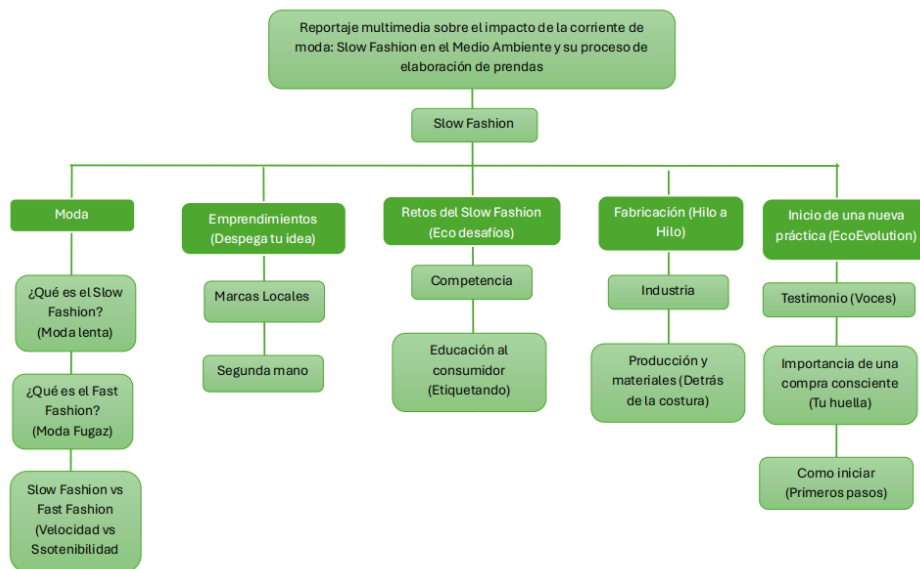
Reportaje multimedia sobre el impacto de la corriente de moda: Slow Fashion en el Medio Ambiente y su proceso de elaboración de prendas

Slow Fashion

Moda

¿Qué es el Slow Fashion? (Moda lenta)

¿Qué es el Fast Fashion? (Moda Fugaz)

Slow Fashion vs Fast Fashion (Velocidad vs Ssotenibilidad

Emprendimientos (Despega tu idea)

Marcas Locales

Segunda mano

Retos del Slow Fashion (Eco desafíos)

Competencia

Educación al consumidor (Etiquetando)

Fabricación (Hilo a Hilo)

Industria

Producción y materiales (Detrás de la costura)

Inicio de una nueva práctica (EcoEvolution)

Testimonio (Voces)

Importancia de una compra consciente (Tu huella)

Como iniciar (Primeros pasos)